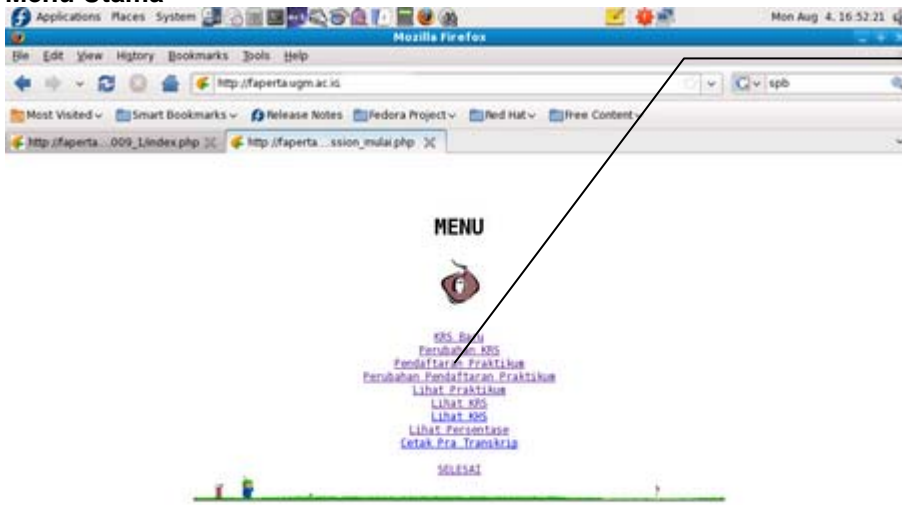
Menu Utama

Applications Places System

Mon Aug 4, 16:52:21

Mozilla Firefox

File Edit View History Bookmarks Tools Help

http://faperta.ugm.ac.id

spb

Most Visited Smart Bookmarks Release Notes Fedora Project Red Hat Free Content

http://faperta...009_1/index.php http://faperta...ssion_mulai.php

MENU

KRS Baru
Perubahan KRS
Pendaftaran Praktikum
Perubahan Pendaftaran Praktikum
Lihat Praktikum
Lihat KRS
Lihat KHS
Lihat Persentase
Cetak Pra Transkrip

SELESAI